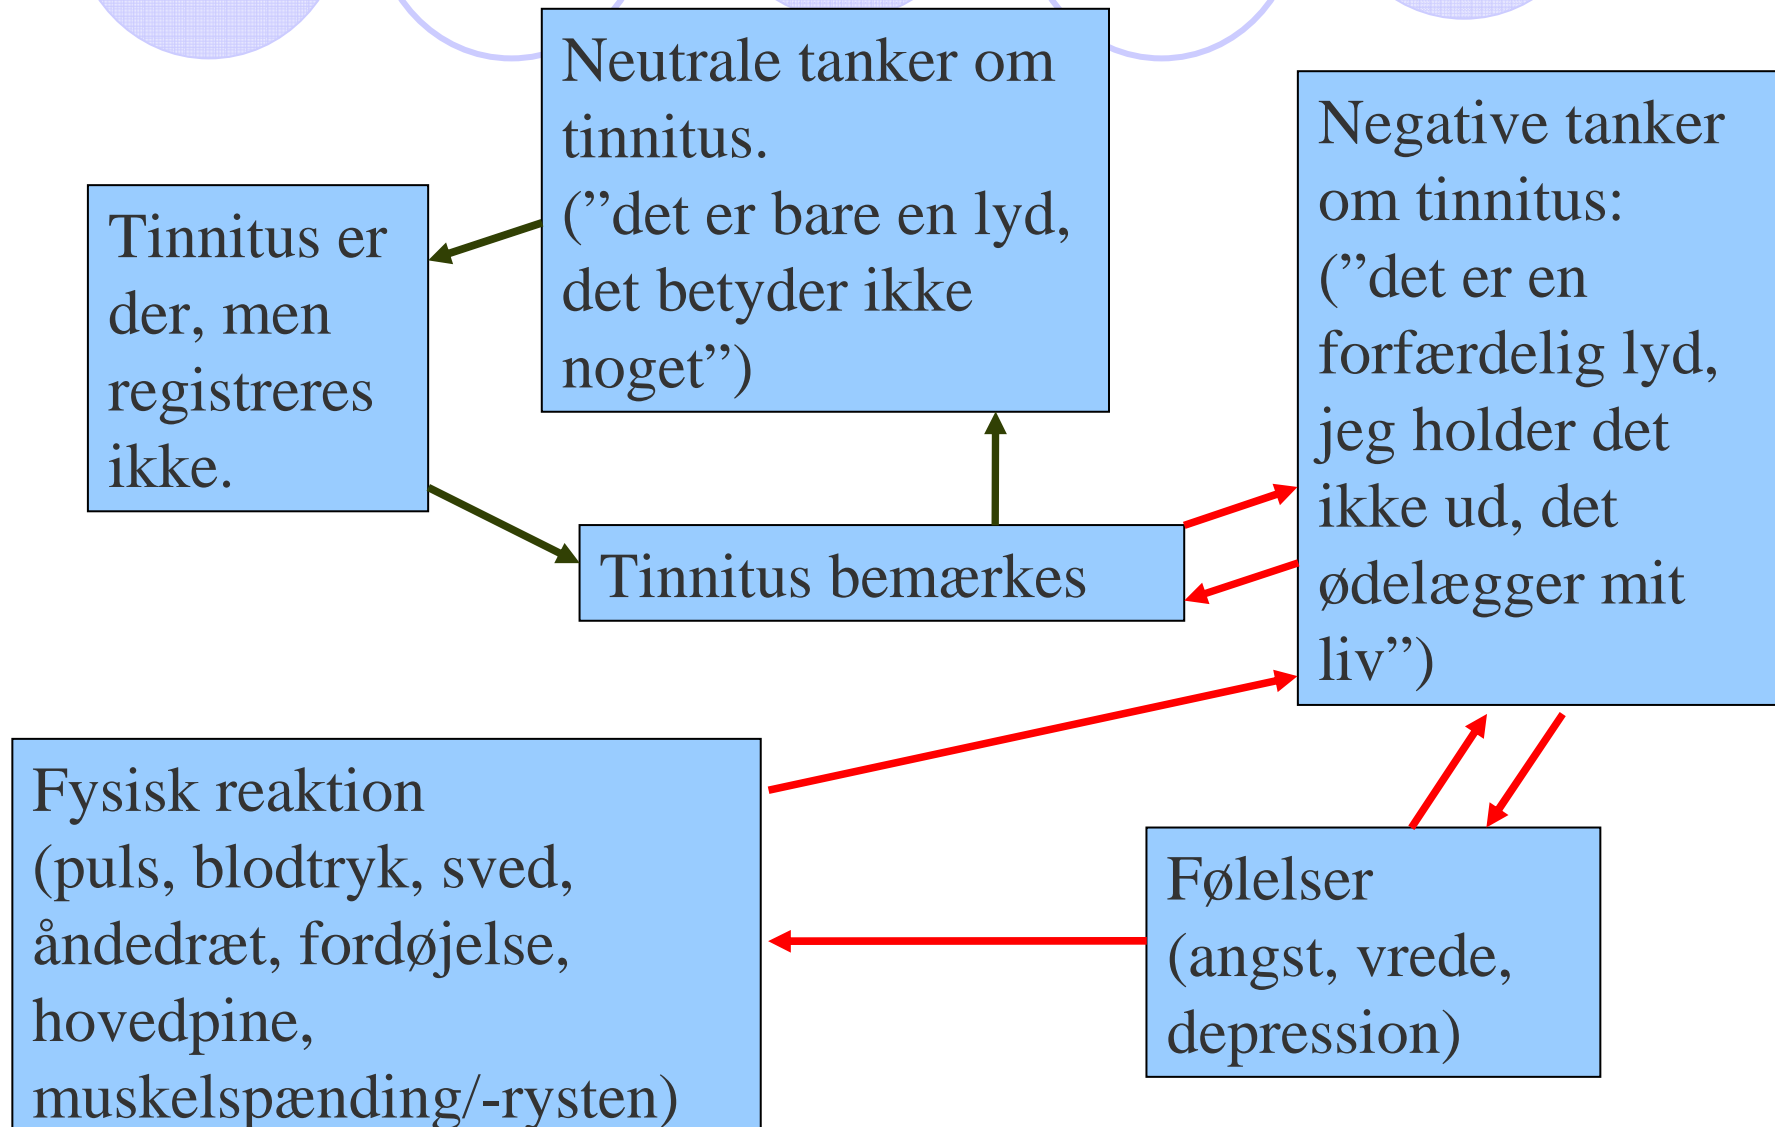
Neutrale tanker om tinnitus.
(”det er bare en lyd, det betyder ikke noget”)

Tinnitus er der, men registreres ikke.

Negative tanker om tinnitus:
(”det er en forfærdelig lyd, jeg holder det ikke ud, det ødelægger mit liv”)

Tinnitus bemærkes

Fysisk reaktion
(puls, blodtryk, sved, åndedræt, fordøjelse, hovedpine, muskelspænding/-rysten)

Følelser
(angst, vrede, depression)